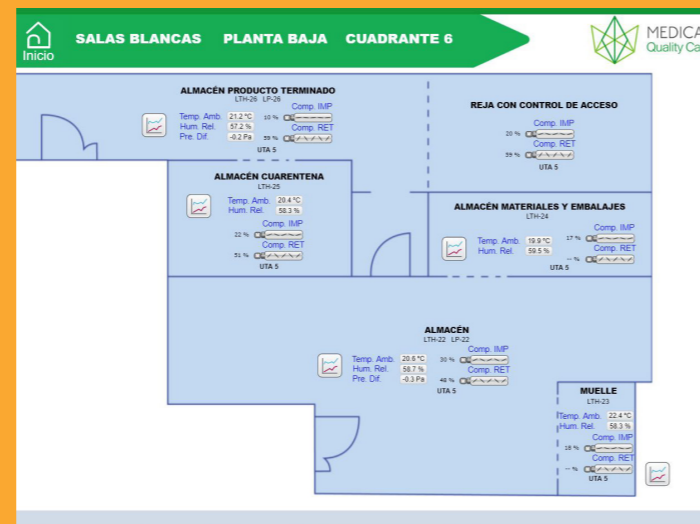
Inicio

SALAS BLANCAS PLANTA BAJA CUADRANTE 6

MEDICA
Quality Ca

ALMACÉN PRODUCTO TERMINADO
LTH-26 LP-26
Temp. Amb. 21.2 °C
Hum. Rel. 57.2 %
Pre. Dif. -0.2 Pa
Comp. IMP
10 %
Comp. RET
59 %
UTA 5

REJA CON CONTROL DE ACCESO
Comp. IMP
20 %
Comp. RET
59 %
UTA 5

ALMACÉN CUARENTENA
LTH-25
Temp. Amb. 20.4 °C
Hum. Rel. 58.3 %
Comp. IMP
22 %
Comp. RET
51 %
UTA 5

ALMACÉN MATERIALES Y EMBALAJES
LTH-24
Temp. Amb. 19.9 °C
Hum. Rel. 59.5 %
Comp. IMP
17 %
Comp. RET
-- %
UTA 5

ALMACÉN
LTH-22 LP-22
Temp. Amb. 20.6 °C
Hum. Rel. 58.7 %
Pre. Dif. -0.3 Pa
Comp. IMP
30 %
Comp. RET
46 %
UTA 5

MUELLE
LTH-23
Temp. Amb. 22.4 °C
Hum. Rel. 58.3 %
Comp. IMP
18 %
Comp. RET
-- %
UTA 5